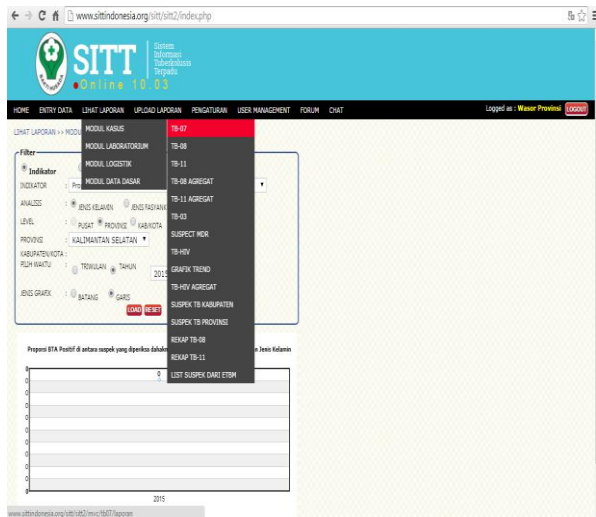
www.sittindonesia.org/sitt/sitt2/index.php

SITT
Sistem Informasi Tuberkulosis Terpadu
Online 10.03

HOME ENTRY DATA LIHAT LAPORAN UPLOAD LAPORAN PENGATURAN USER MANAGEMENT FORUM CHAT

Logged as : Wasor Provinsi LOGOUT

LIHAT LAPORAN >> MODUL

MODUL KASUS
MODUL LABORATORIUM
MODUL LOGISTIK
MODUL DATA DASAR

TB-07
TB-08
TB-11
TB-08 AGREGAT
TB-11 AGREGAT
TB-03
SUSPECT MDR
TB-HIV
GRAFIK TREND
TB-HIV AGREGAT
SUSPEK TB KABUPATEN
SUSPEK TB PROVINSI
REKAP TB-08
REKAP TB-11
LIST SUSPEK DARI ETBM

Filter
Indikator
INDIKATOR : Pro
ANALISIS : JENIS KELAMIN JENIS FASYANK
LEVEL : PUSAT PROVINSI KAB/KOTA
PROVINSI : KALIMANTAN SELATAN
KABUPATEN/KOTA :
PILIH WAKTU : TRIWULAN TAHUN 201
JENIS GRAFIK : BATANG GARIS
LOAD RESET

Proporsi BTA Positif di antara suspek yang diperiksa dahak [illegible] Jenis Kelamin

0
0
0
0
0
0
0
0
0
0
0
2015

www.sittindonesia.org/sitt/sitt2/mvc/tb07/laporan